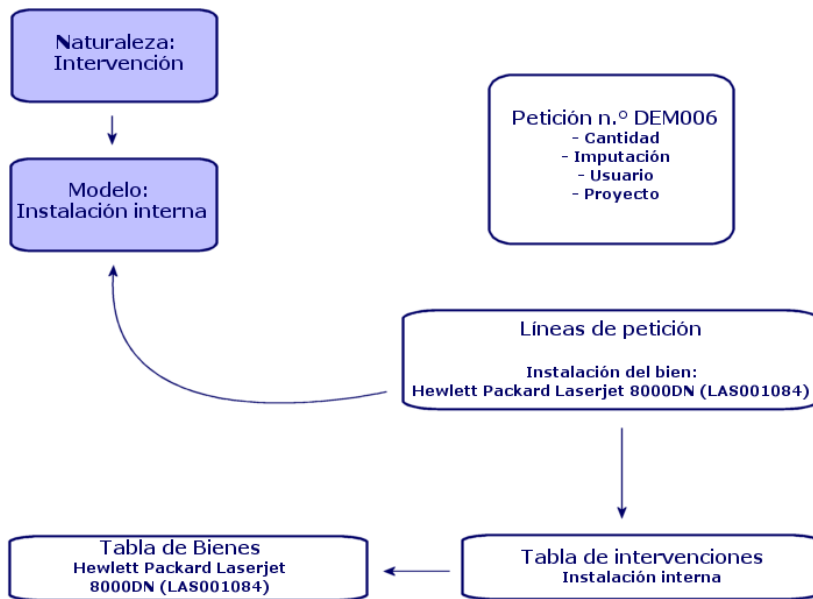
Naturaleza:
Intervención

Modelo:
Instalación interna

Petición n.° DEM006
- Cantidad
- Imputación
- Usuario
- Proyecto

Líneas de petición

Instalación del bien:
Hewlett Packard Laserjet 8000DN (LAS001084)

Tabla de Bienes
Hewlett Packard Laserjet
8000DN (LAS001084)

Tabla de intervenciones
Instalación interna